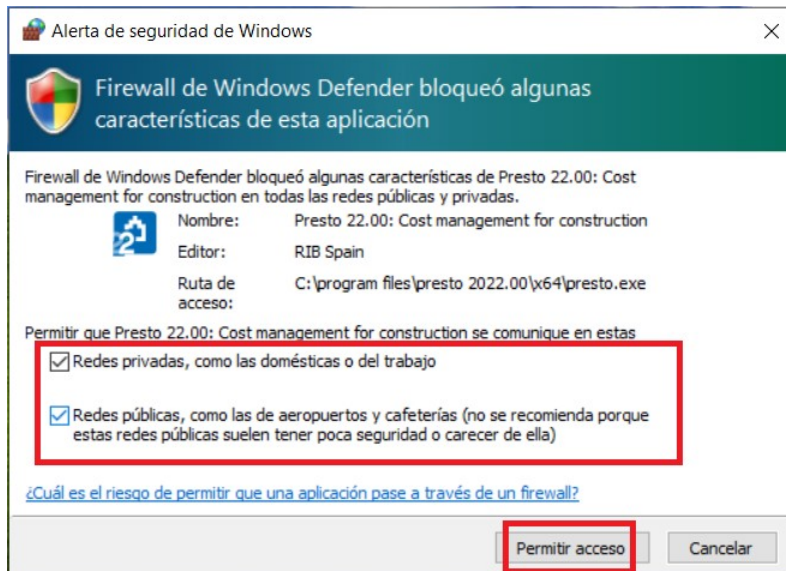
Alerta de seguridad de Windows

Firewall de Windows Defender bloqueó algunas características de esta aplicación

Firewall de Windows Defender bloqueó algunas características de Presto 22.00: Cost management for construction en todas las redes públicas y privadas.

Nombre: Presto 22.00: Cost management for construction

Editor: RIB Spain

Ruta de acceso: C:\program files\presto 2022.00\x64\presto.exe

Permitir que Presto 22.00: Cost management for construction se comunique en estas

Redes privadas, como las domésticas o del trabajo

Redes públicas, como las de aeropuertos y cafeterías (no se recomienda porque estas redes públicas suelen tener poca seguridad o carecer de ella)

¿Cuál es el riesgo de permitir que una aplicación pase a través de un firewall?

Permitir acceso

Cancelar